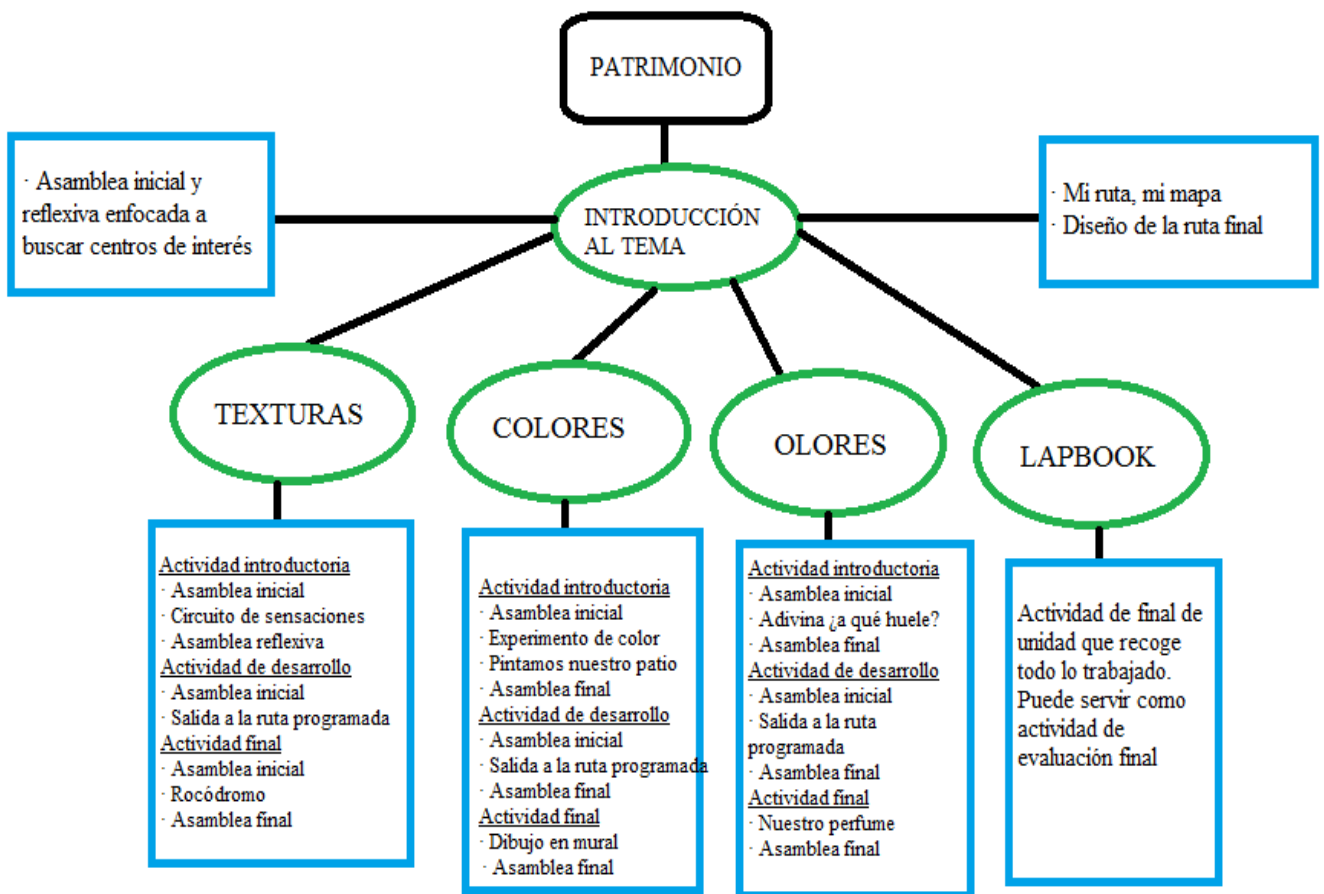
PATRIMONIO

· Asamblea inicial y reflexiva enfocada a buscar centros de interés

INTRODUCCIÓN AL TEMA

· Mi ruta, mi mapa
· Diseño de la ruta final

TEXTURAS

Actividad introductoria
· Asamblea inicial
· Circuito de sensaciones
· Asamblea reflexiva
Actividad de desarrollo
· Asamblea inicial
· Salida a la ruta programada
Actividad final
· Asamblea inicial
· Rocódromo
· Asamblea final

COLORES

Actividad introductoria
· Asamblea inicial
· Experimento de color
· Pintamos nuestro patio
· Asamblea final
Actividad de desarrollo
· Asamblea inicial
· Salida a la ruta programada
· Asamblea final
Actividad final
· Dibujo en mural
· Asamblea final

OLORES

Actividad introductoria
· Asamblea inicial
· Adivina ¿a qué huele?
· Asamblea final
Actividad de desarrollo
· Asamblea inicial
· Salida a la ruta programada
· Asamblea final
Actividad final
· Nuestro perfume
· Asamblea final

LAPBOOK

Actividad de final de unidad que recoge todo lo trabajado. Puede servir como actividad de evaluación final